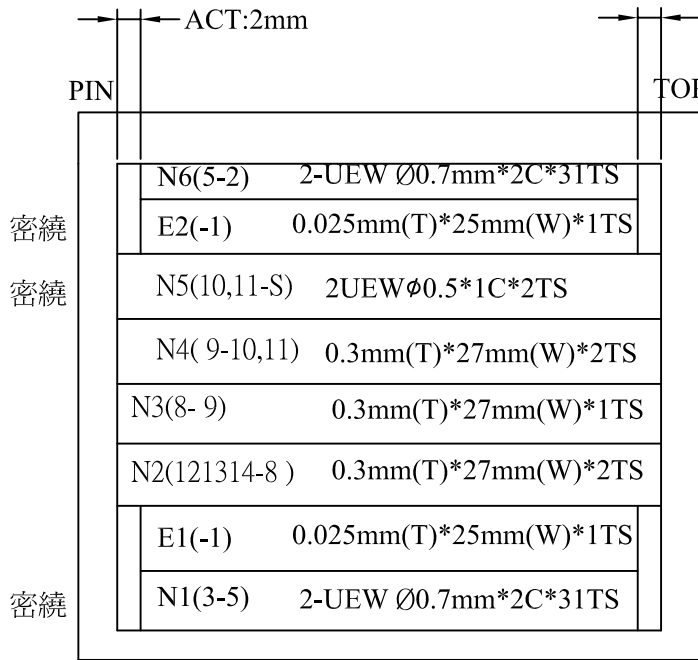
ACT:2mm

PIN

TOI

N6(5-2) 2-UEW Ø0.7mm*2C*31TS

密繞 E2(-1) 0.025mm(T)*25mm(W)*1TS

密繞 N5(10,11-S) 2UEWϕ0.5*1C*2TS

N4( 9-10,11) 0.3mm(T)*27mm(W)*2TS

N3(8- 9) 0.3mm(T)*27mm(W)*1TS

N2(121314-8 ) 0.3mm(T)*27mm(W)*2TS

E1(-1) 0.025mm(T)*25mm(W)*1TS

密繞 N1(3-5) 2-UEW Ø0.7mm*2C*31TS